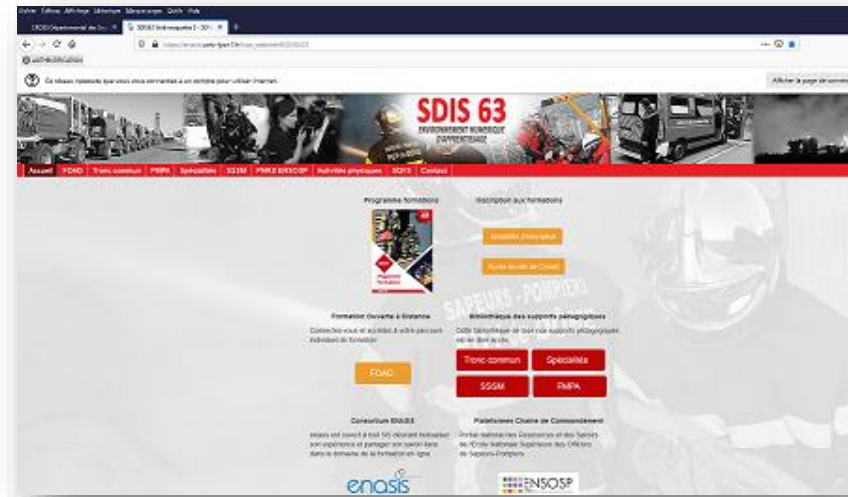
Fichier Édition Affichage Historique Marque-pages Outils Aide

SDIS 63

ENVIRONNEMENT NUMERIQUE D'APPRENTISSAGE

Accueil | FOAD | Tronc commun | FMPA | Spécialités | SSSM | PNRS ENSOSP | Activités physiques | SGYS | Contact

Programme formations

Inscription aux formations

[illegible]

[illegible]

Formation Ouverte à Distance

Connectez-vous et accédez à votre parcours individuel de formation

FOAD

Bibliothèque des supports pédagogiques

Cette bibliothèque de tous nos supports pédagogiques est en libre accès.

Tronc commun

Spécialités

SSSM

FMPA

Consortium ENASIS

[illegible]

Plateformes Chaîne de Commandement

Portail national des Formateurs et des Savoirs de l'École Nationale Supérieure des Officiers de Sapeurs-Pompiers

enasis

ENSOSP